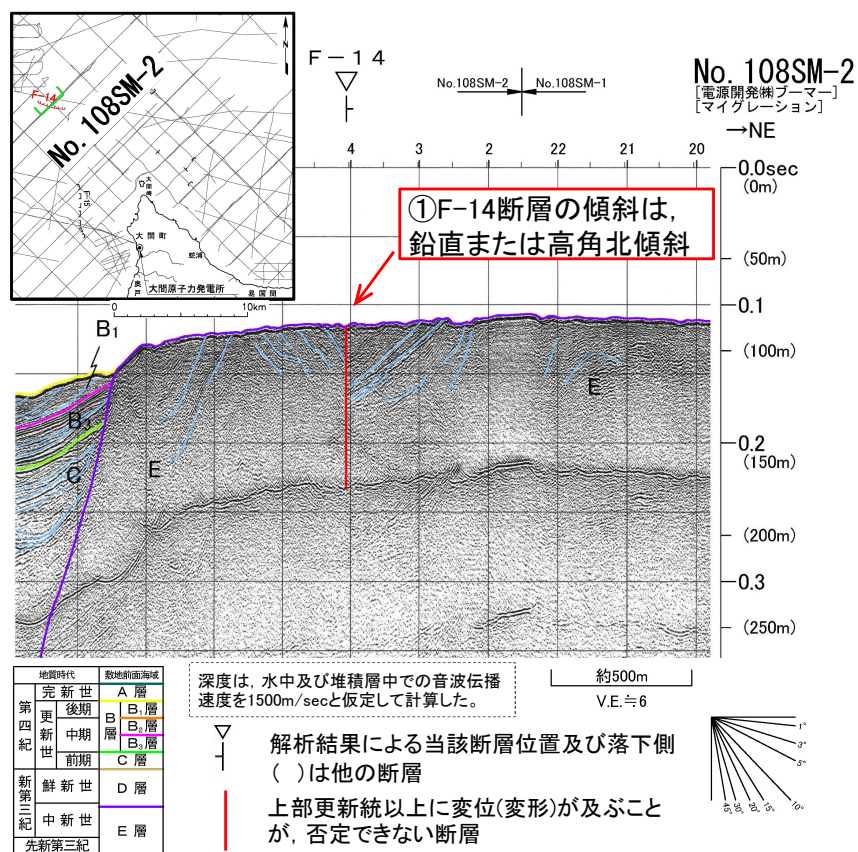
No.108SM-2

F-14

大間崎

F-15

大間町

蛇浦

奥戸

大間原子力発電所

易国間

0

10km

N

F－14

No.108SM-2 | No.108SM-1

No.108SM-2
[電源開発(株)ブーマー]
[マイグレーション]

→NE

4 3 2 22 21 20

0.0sec
(0m)

(50m)

0.1

(100m)

0.2
(150m)

(200m)

0.3

(250m)

①F-14断層の傾斜は，鉛直または高角北傾斜

$B_1$

$B_3$

C

E

E

| 地質時代 | | | 敷地前面海域 |
|---|---|---|---|
| 第四紀 | 完新世 | | A層 |
| | 更新世 | 後期 | B層 $B_1$層 |
| | | 中期 | $B_2$層 |
| | | | $B_3$層 |
| | | 前期 | C層 |
| 新第三紀 | 鮮新世 | | D層 |
| | 中新世 | | E層 |
| 先新第三紀 | | | |

深度は，水中及び堆積層中での音波伝播速度を1500m/secと仮定して計算した。

約500m
V.E.≒6

1°
3°
5°
10°
15°
20°
30°
45°

解析結果による当該断層位置及び落下側
( )は他の断層

上部更新統以上に変位(変形)が及ぶことが，否定できない断層